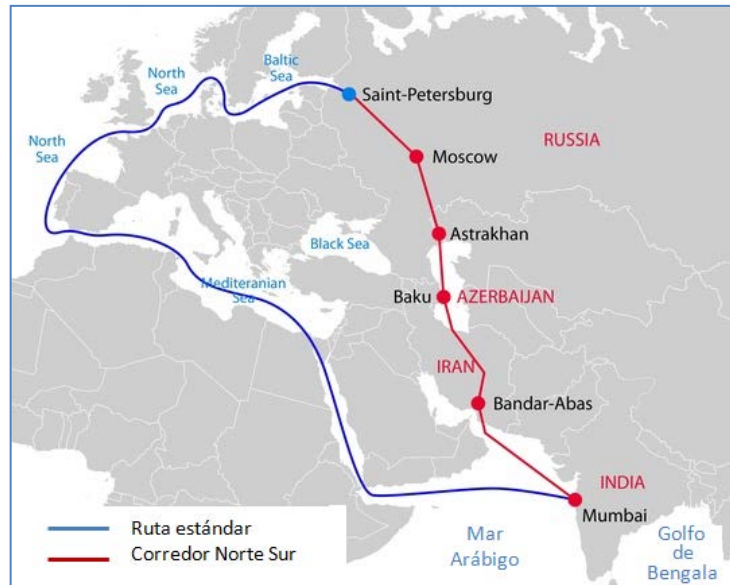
North Sea
Baltic Sea
North Sea
Saint-Petersburg
RUSSIA
Moscow
Astrakhan
Black Sea
Mediteranian Sea
Baku
AZERBAIJAN
IRAN
Bandar-Abas
INDIA
Mumbai
Ruta estándar
Corredor Norte Sur
Mar Arábigo
Golfo de Bengala